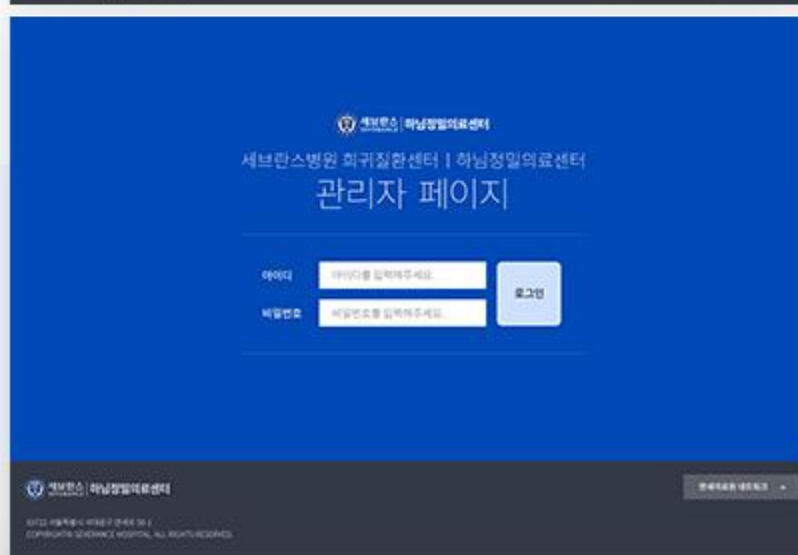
세브란스 | 하님정밀의료센터

세브란스병원 희귀질환센터 | 하님정밀의료센터

관리자 페이지

아이디 아이디를 입력해주세요.

비밀번호 비밀번호를 입력해주세요.

로그인

세브란스 | 하님정밀의료센터

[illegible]

COPYRIGHT© SEVERANCE HOSPITAL. ALL RIGHTS RESERVED.

연세의료원 네트워크